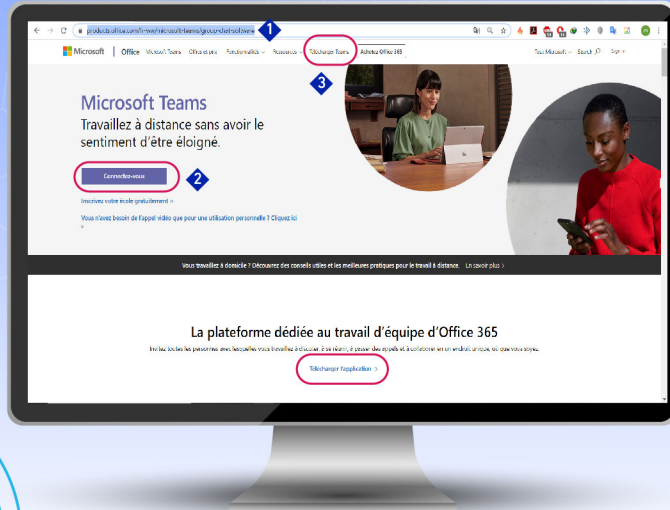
products.office.com/fr-ww/microsoft-teams/group-chat-software

1

Microsoft | Office Microsoft Teams Office et prix Fonctionnalités Ressources Télécharger Teams Achetez Office 365 Tout Microsoft Search Sign in

3

Microsoft Teams

Travaillez à distance sans avoir le sentiment d'être éloigné.

Connectez-vous

2

Inscrivez votre école gratuitement >

Vous n'avez besoin de l'appel vidéo que pour une utilisation personnelle ? Cliquez ici >

Vous travaillez à domicile ? Découvrez des conseils utiles et les meilleures pratiques pour le travail à distance. En savoir plus >

La plateforme dédiée au travail d'équipe d'Office 365

Invitez toutes les personnes avec lesquelles vous travaillez à discuter, à se réunir, à passer des appels et à collaborer en un endroit unique, où que vous soyez.

Télécharger l'application >